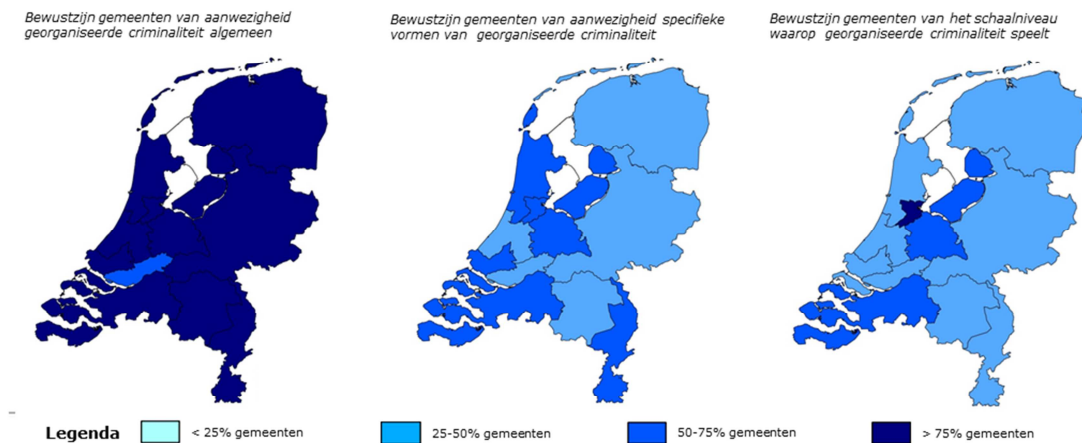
Bewustzijn gemeenten van aanwezigheid georganiseerde criminaliteit algemeen

Bewustzijn gemeenten van aanwezigheid specifieke vormen van georganiseerde criminaliteit

Bewustzijn gemeenten van het schaalniveau waarop georganiseerde criminaliteit speelt

Legenda
< 25% gemeenten
25-50% gemeenten
50-75% gemeenten
> 75% gemeenten